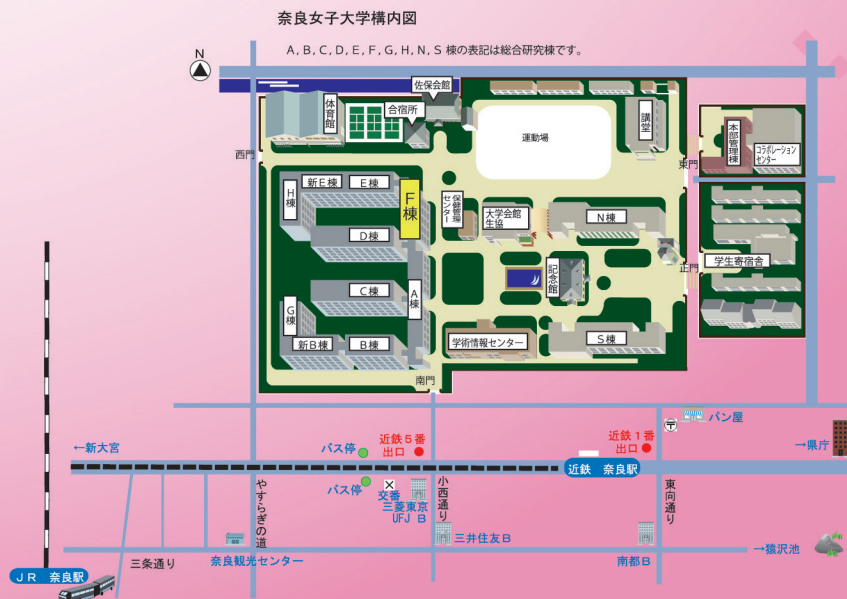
奈良女子大学構内図

A, B, C, D, E, F, G, H, N, S 棟の表記は総合研究棟です。

N

佐保会館
体育館
合宿所
運動場
講堂
本部管理棟
コラボレーションセンター
西門
東門
新E棟
E棟
H棟
F棟
保健管理センター
大学会館生協
N棟
D棟
記念館
正門
学生寄宿舎
C棟
A棟
G棟
新B棟
B棟
学術情報センター
S棟
南門

パン屋
近鉄１番出口
←新大宮
バス停
近鉄５番出口
→県庁
近鉄　奈良駅
バス停
交番
三菱東京UFJ B
小西通り
やすらぎの道
東向通り
三井住友Ｂ
三条通り
奈良観光センター
南都Ｂ
→猿沢池
ＪＲ　奈良駅